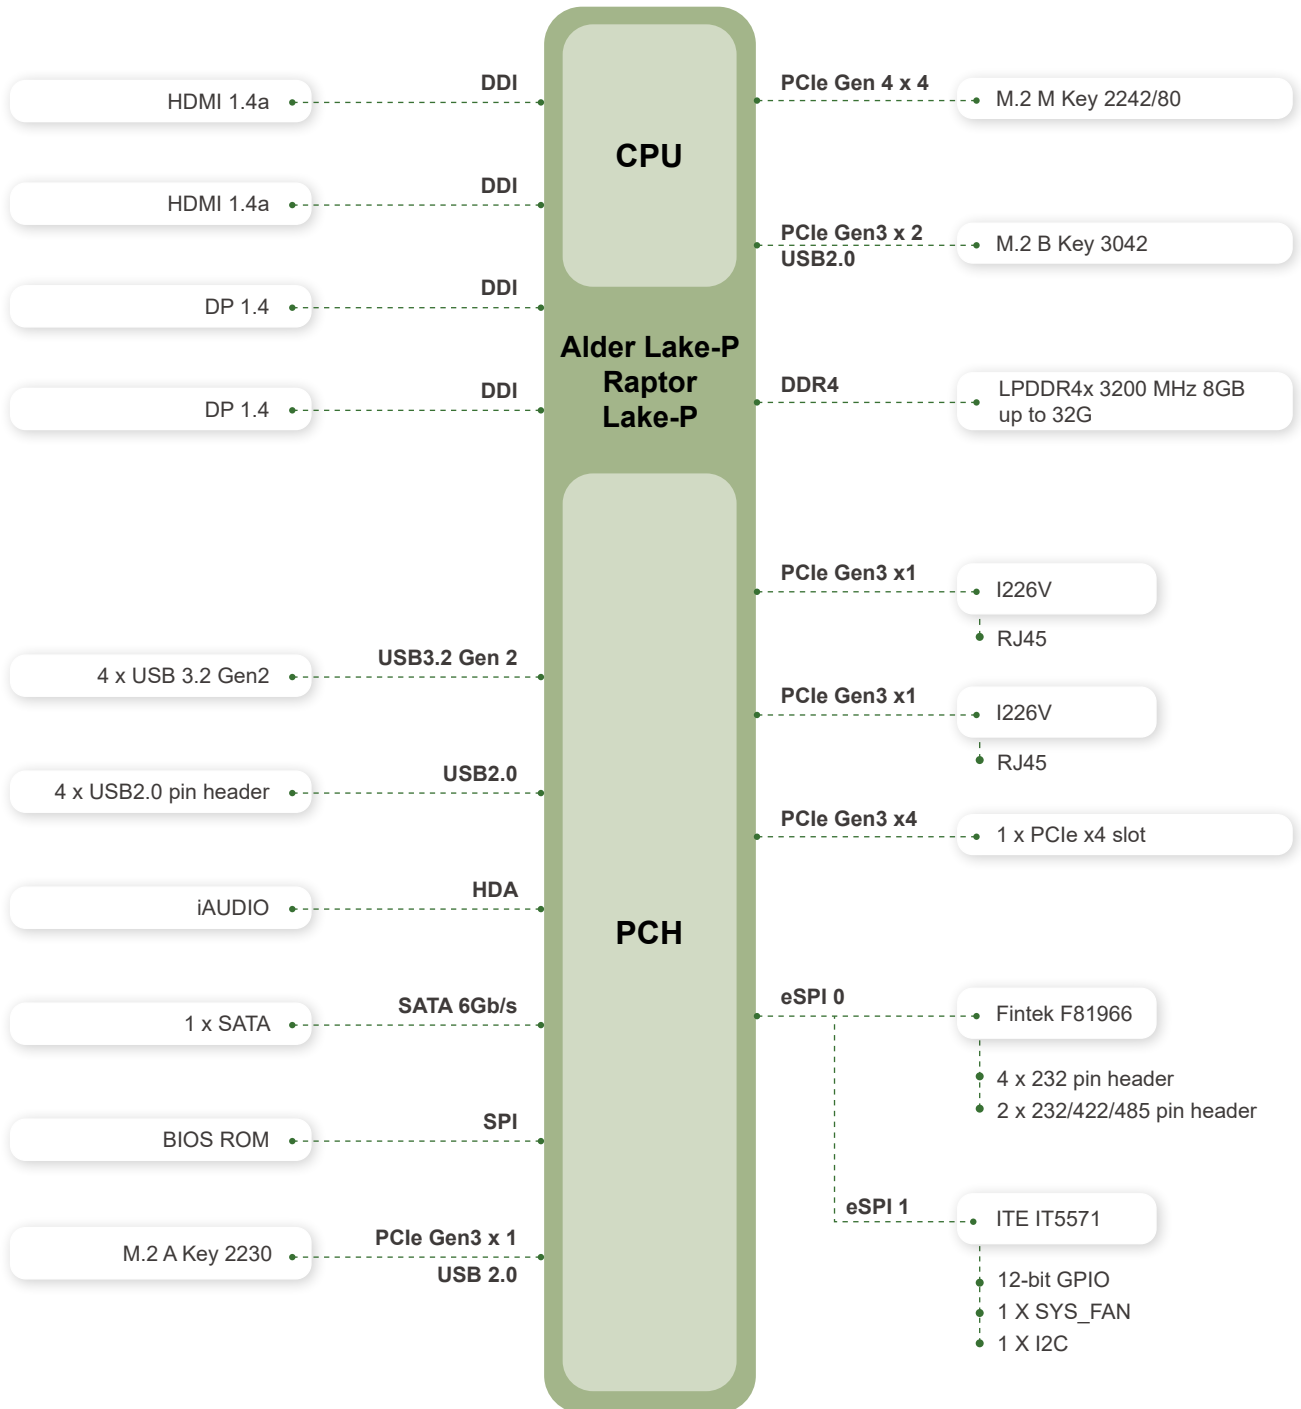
HDMI 1.4a
DDI
HDMI 1.4a
DDI
DP 1.4
DDI
DP 1.4
DDI

CPU

Alder Lake-P
Raptor
Lake-P

PCH

PCIe Gen 4 x 4
M.2 M Key 2242/80
PCIe Gen3 x 2
USB2.0
M.2 B Key 3042
DDR4
LPDDR4x 3200 MHz 8GB
up to 32G

PCIe Gen3 x1
I226V
RJ45
PCIe Gen3 x1
I226V
RJ45
PCIe Gen3 x4
1 x PCIe x4 slot

4 x USB 3.2 Gen2
USB3.2 Gen 2
4 x USB2.0 pin header
USB2.0
iAUDIO
HDA
1 x SATA
SATA 6Gb/s
BIOS ROM
SPI
M.2 A Key 2230
PCIe Gen3 x 1
USB 2.0

eSPI 0
Fintek F81966
4 x 232 pin header
2 x 232/422/485 pin header
eSPI 1
ITE IT5571
12-bit GPIO
1 X SYS_FAN
1 X I2C